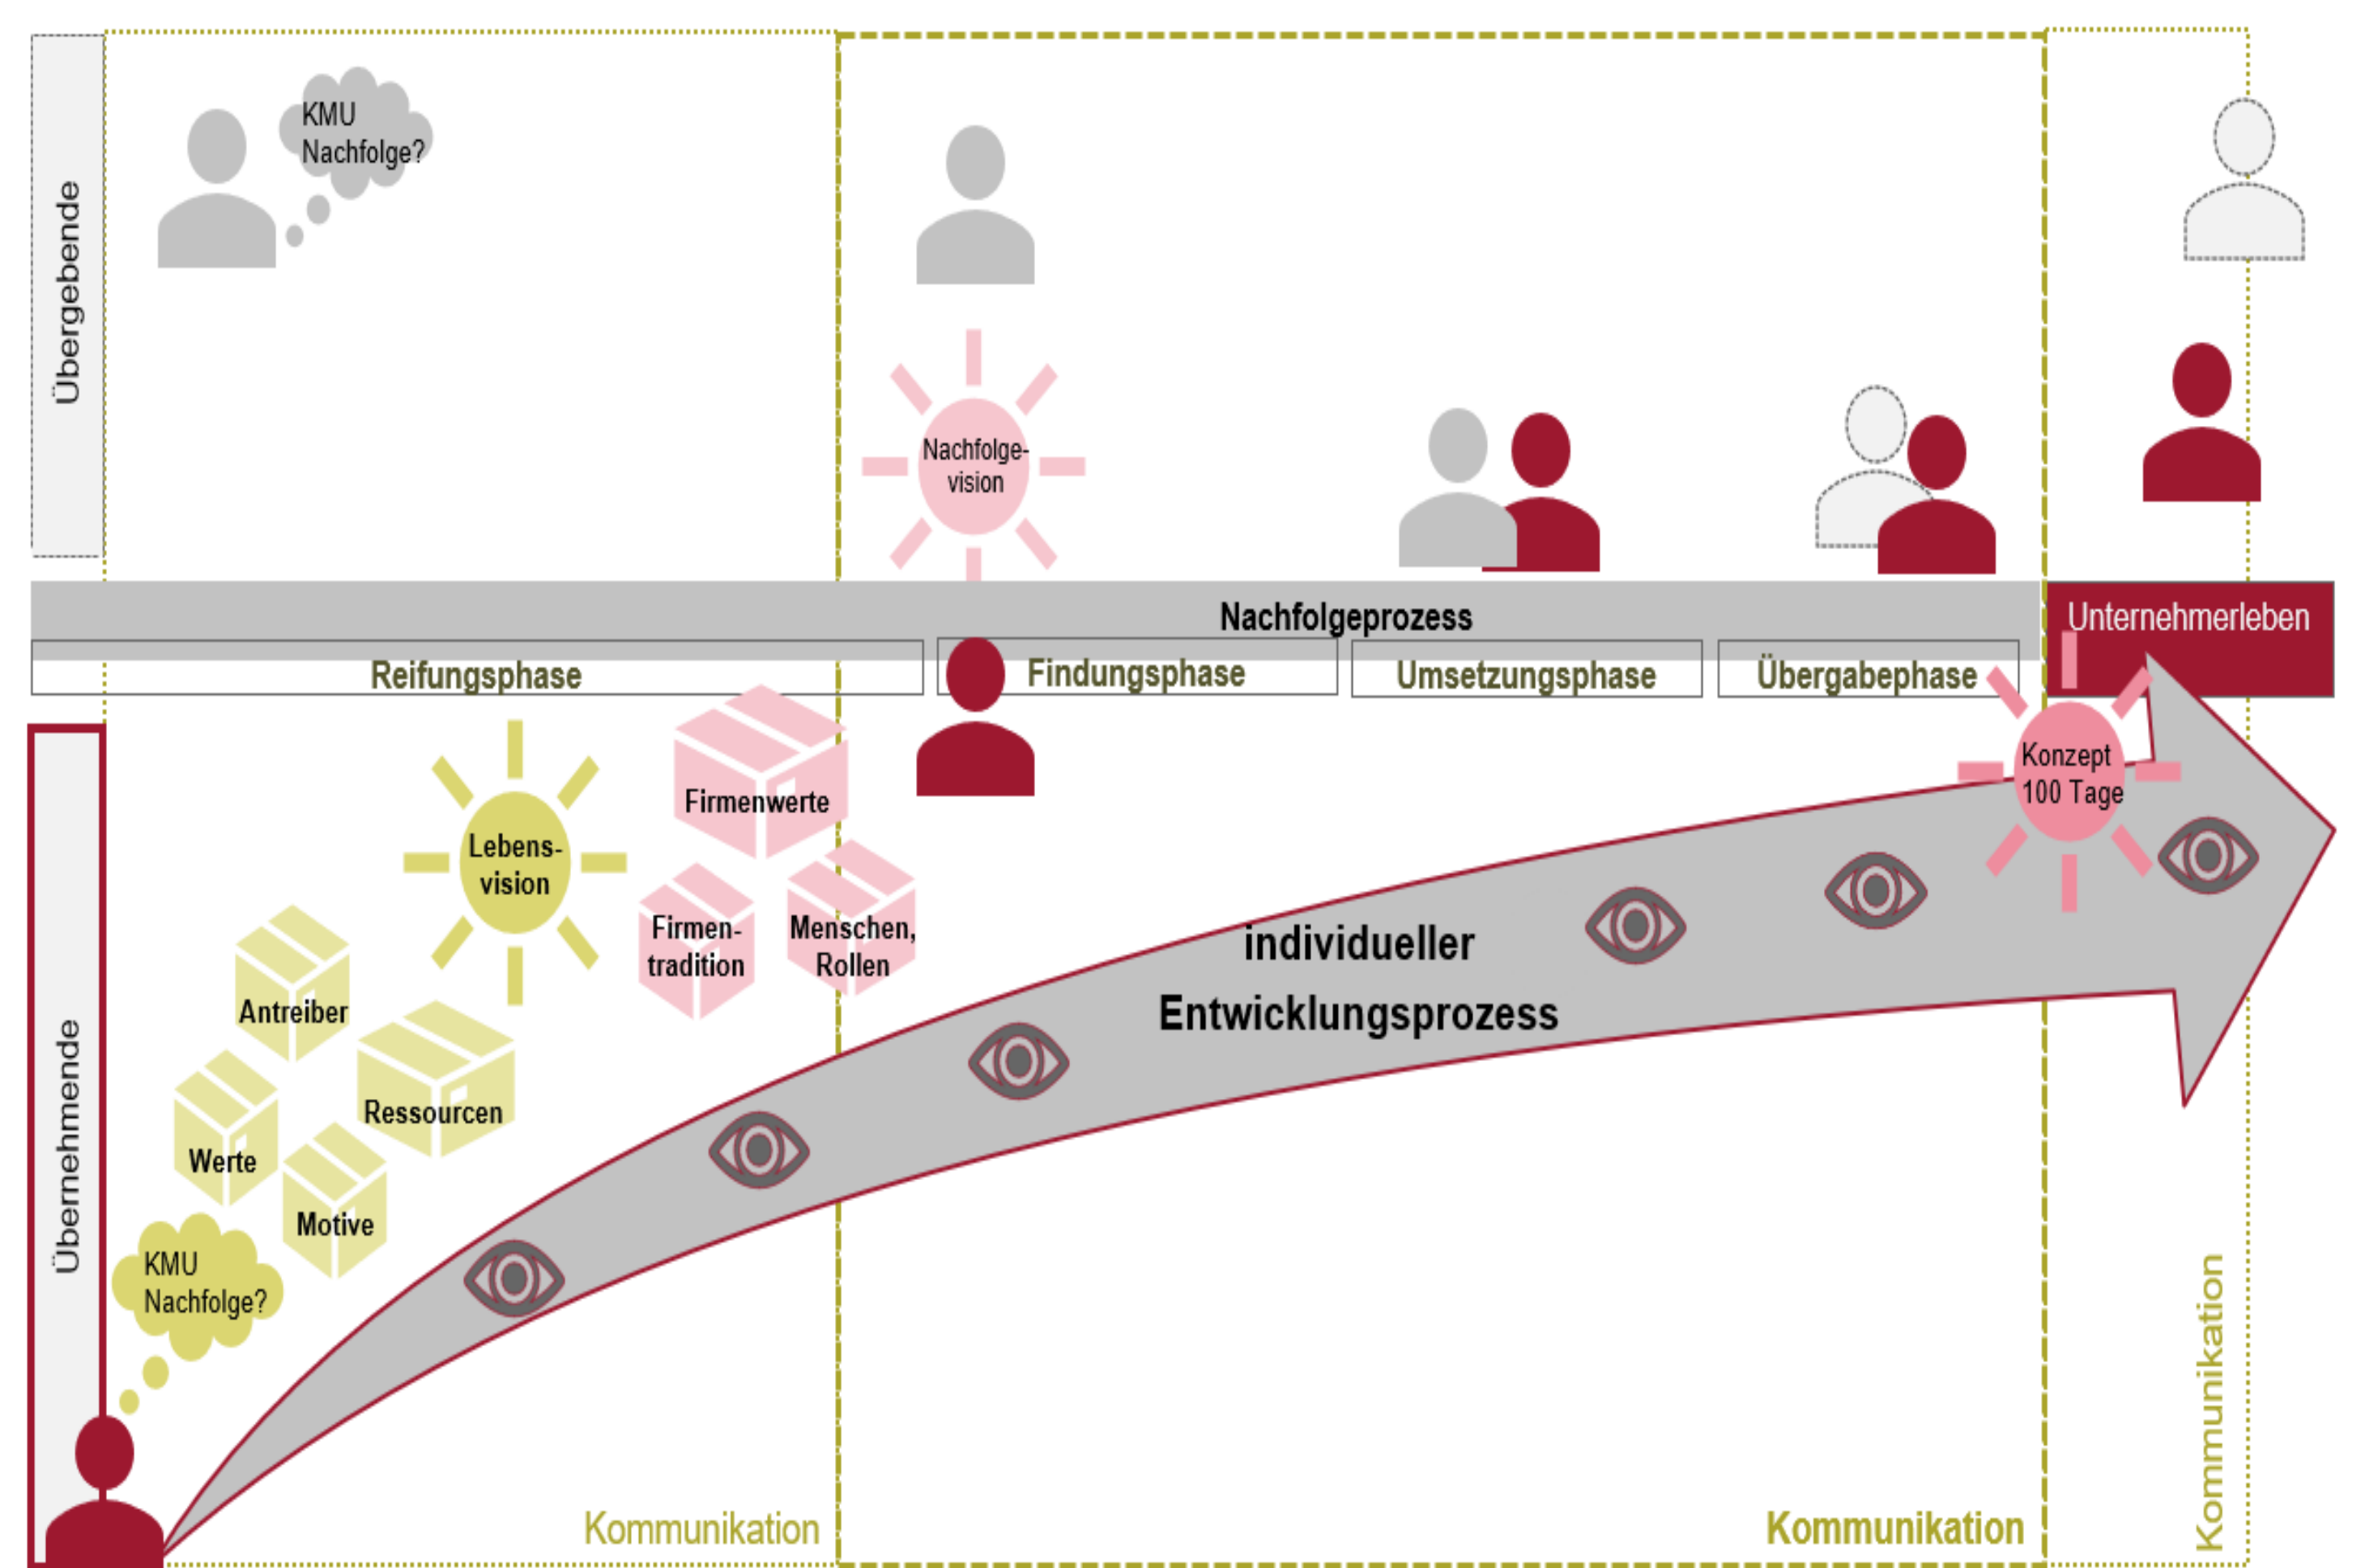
Übergebende

KMU Nachfolge?

Nachfolgevision

Nachfolgeprozess

Unternehmerleben

Reifungsphase

Findungsphase

Umsetzungsphase

Übergabephase

Konzept 100 Tage

Firmenwerte

Lebensvision

Firmentradition

Menschen, Rollen

Antreiber

Ressourcen

Werte

Motive

individueller Entwicklungsprozess

Übernehmende

KMU Nachfolge?

Kommunikation

Kommunikation

Kommunikation